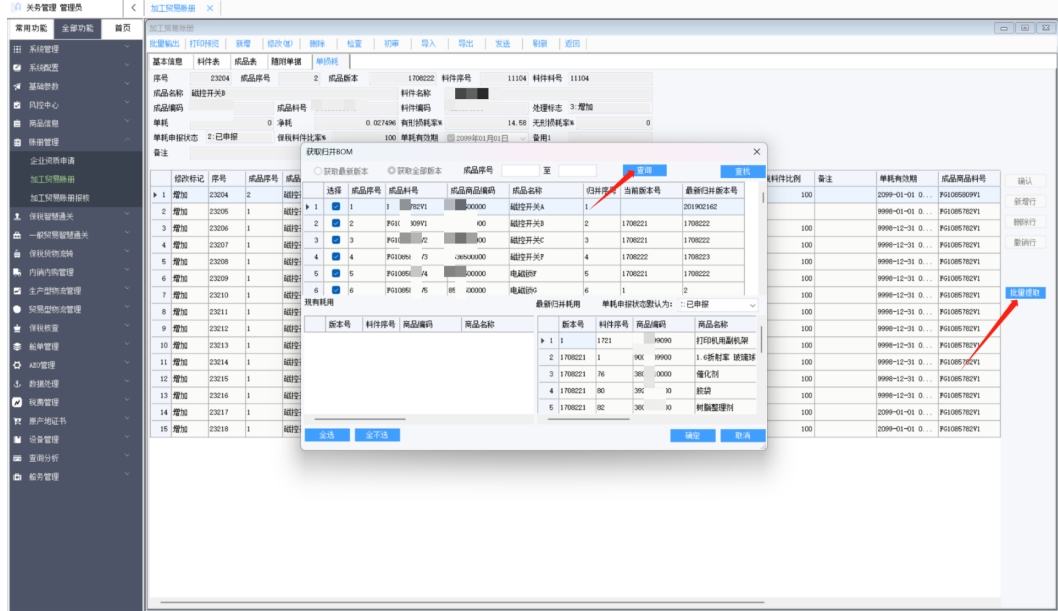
关务管理 管理员

常用功能 全部功能 首页

系统管理
系统配置
基础参数
风控中心
商品信息
账册管理
企业资质申请
加工贸易账册
加工贸易账册报核
保税智慧通关
一般贸易智慧通关
保税货物流转
内销内购管理
生产型物流管理
贸易型物流管理
保税核查
帐单管理
AEO管理
数据处理
报表管理
原产地证书
设备管理
查询分析
报告管理

加工贸易账册

加工贸易账册

批量输出 | 打印预览 | 新增 | 修改(M) | 删除 | 检查 | 初审 | 导入 | 导出 | 发送 | 刷新 | 返回

基本信息 | 料件表 | 成品表 | 随附单据 | 单损耗

序号 23204 成品序号 2 成品版本 1708222 料件序号 11104 料件料号 11104
成品名称 磁控开关B 料件名称
成品编码 成品料号 料件编码 处理标志 3:增加
单耗 0 净耗 0.027496 有形损耗率% 14.58 无形损耗率% 0
单耗申报状态 2:已申报 保税料件比率% 100 单耗有效期 2099年01月01日 备用1
备注

| | 修改标记 | 序号 | 成品序号 | 成品 |
|---|---|---|---|---|
| 1 | 增加 | 23204 | 2 | 磁控 |
| 2 | 增加 | 23205 | 1 | 磁控 |
| 3 | 增加 | 23206 | 1 | 磁控 |
| 4 | 增加 | 23207 | 1 | 磁控 |
| 5 | 增加 | 23208 | 1 | 磁控 |
| 6 | 增加 | 23209 | 1 | 磁控 |
| 7 | 增加 | 23210 | 1 | 磁控 |
| 8 | 增加 | 23211 | 1 | 磁控 |
| 9 | 增加 | 23212 | 1 | 磁控 |
| 10 | 增加 | 23213 | 1 | 磁控 |
| 11 | 增加 | 23214 | 1 | 磁控 |
| 12 | 增加 | 23215 | 1 | 磁控 |
| 13 | 增加 | 23216 | 1 | 磁控 |
| 14 | 增加 | 23217 | 1 | 磁控 |
| 15 | 增加 | 23218 | 1 | 磁控 |

| 料件比例 | 备注 | 单耗有效期 | 成品商品料号 |
|---|---|---|---|
| 100 | | 2099-01-01 0... | FG1085809V1 |
| | | 9998-12-31 0... | FG1085782V1 |
| 100 | | 9998-12-31 0... | FG1085782V1 |
| 100 | | 9998-12-31 0... | FG1085782V1 |
| 100 | | 9998-12-31 0... | FG1085782V1 |
| 100 | | 9998-12-31 0... | FG1085782V1 |
| 100 | | 9998-12-31 0... | FG1085782V1 |
| 100 | | 9998-12-31 0... | FG1085782V1 |
| 100 | | 9998-12-31 0... | FG1085782V1 |
| 100 | | 9998-12-31 0... | FG1085782V1 |
| 100 | | 9998-12-31 0... | FG1085782V1 |
| 100 | | 9998-12-31 0... | FG1085782V1 |
| 100 | | 9998-12-31 0... | FG1085782V1 |
| 100 | | 2099-01-01 0... | FG1085782V1 |
| 100 | | 2099-01-01 0... | FG1085782V1 |

确认
新增行
删除行
复制行
批量提取

获取归并BOM
获取最新版本 获取全部版本 成品序号 至 查询 查找

| | 选择 | 成品序号 | 成品料号 | 成品商品编码 | 成品名称 | 归并序号 | 当前新本号 | 最新归并新本号 |
|---|---|---|---|---|---|---|---|---|
| 1 | ☑ | 1 | I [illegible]782V1 | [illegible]00000 | 磁控开关A | 1 | | 201902162 |
| 2 | ☑ | 2 | FG1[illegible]309V1 | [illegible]00 | 磁控开关B | 2 | 1708221 | 1708222 |
| 3 | ☑ | 3 | FG1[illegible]/2 | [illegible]00 | 磁控开关C | 3 | 1708221 | 1708222 |
| 4 | ☑ | 4 | FG108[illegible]/3 | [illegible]38500000 | 磁控开关F | 4 | 1708222 | 1708223 |
| 5 | ☑ | 5 | FG108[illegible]/4 | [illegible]00000 | 电磁铁F | 5 | 1708221 | 1708222 |
| 6 | ☑ | 6 | FG108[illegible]/5 | 85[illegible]00000 | 电磁铁G | 6 | 1 | 2 |

现有耗用

| 新本号 | 料件序号 | 商品编码 | 商品名称 |
|---|---|---|---|

最新归并耗用 单耗申报状态默认为: :已申报

| | 新本号 | 料件序号 | 商品编码 | 商品名称 |
|---|---|---|---|---|
| 1 | 1 | 1721 | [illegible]9090 | 打印机用翻机架 |
| 2 | 1708221 | 1 | 90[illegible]9000 | 1.6折射率 玻璃球 |
| 3 | 1708221 | 76 | 38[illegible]0000 | 催化剂 |
| 4 | 1708221 | 80 | 39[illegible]00 | 胶袋 |
| 5 | 1708221 | 82 | 38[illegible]00 | 树脂整理剂 |

全选 全不选 确定 取消